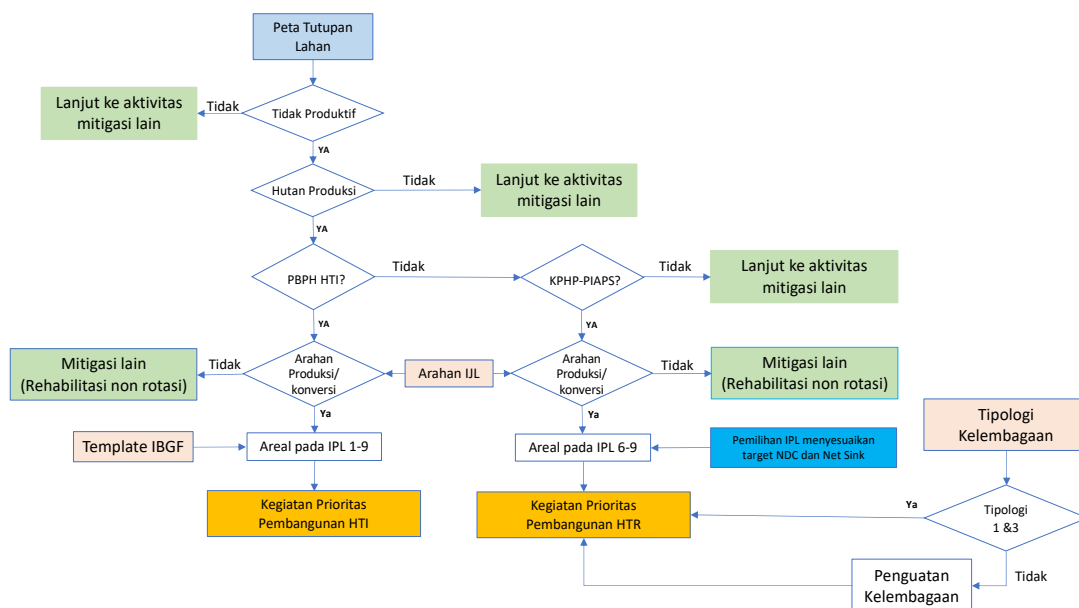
Peta Tutupan Lahan

Tidak Produktif

Tidak

Lanjut ke aktivitas mitigasi lain

YA

Hutan Produksi

Tidak

Lanjut ke aktivitas mitigasi lain

YA

PBPH HTI?

Tidak

KPHP-PIAPS?

Tidak

Lanjut ke aktivitas mitigasi lain

YA

YA

Mitigasi lain (Rehabilitasi non rotasi)

Tidak

Arahan Produksi/ konversi

Arahan IJL

Arahan Produksi/ konversi

Tidak

Mitigasi lain (Rehabilitasi non rotasi)

Ya

Ya

Template IBGF

Areal pada IPL 1-9

Areal pada IPL 6-9

Pemilihan IPL menyesuaikan target NDC dan Net Sink

Tipologi Kelembagaan

Kegiatan Prioritas Pembangunan HTI

Kegiatan Prioritas Pembangunan HTR

Ya

Tipologi 1 &3

Tidak

Penguatan Kelembagaan